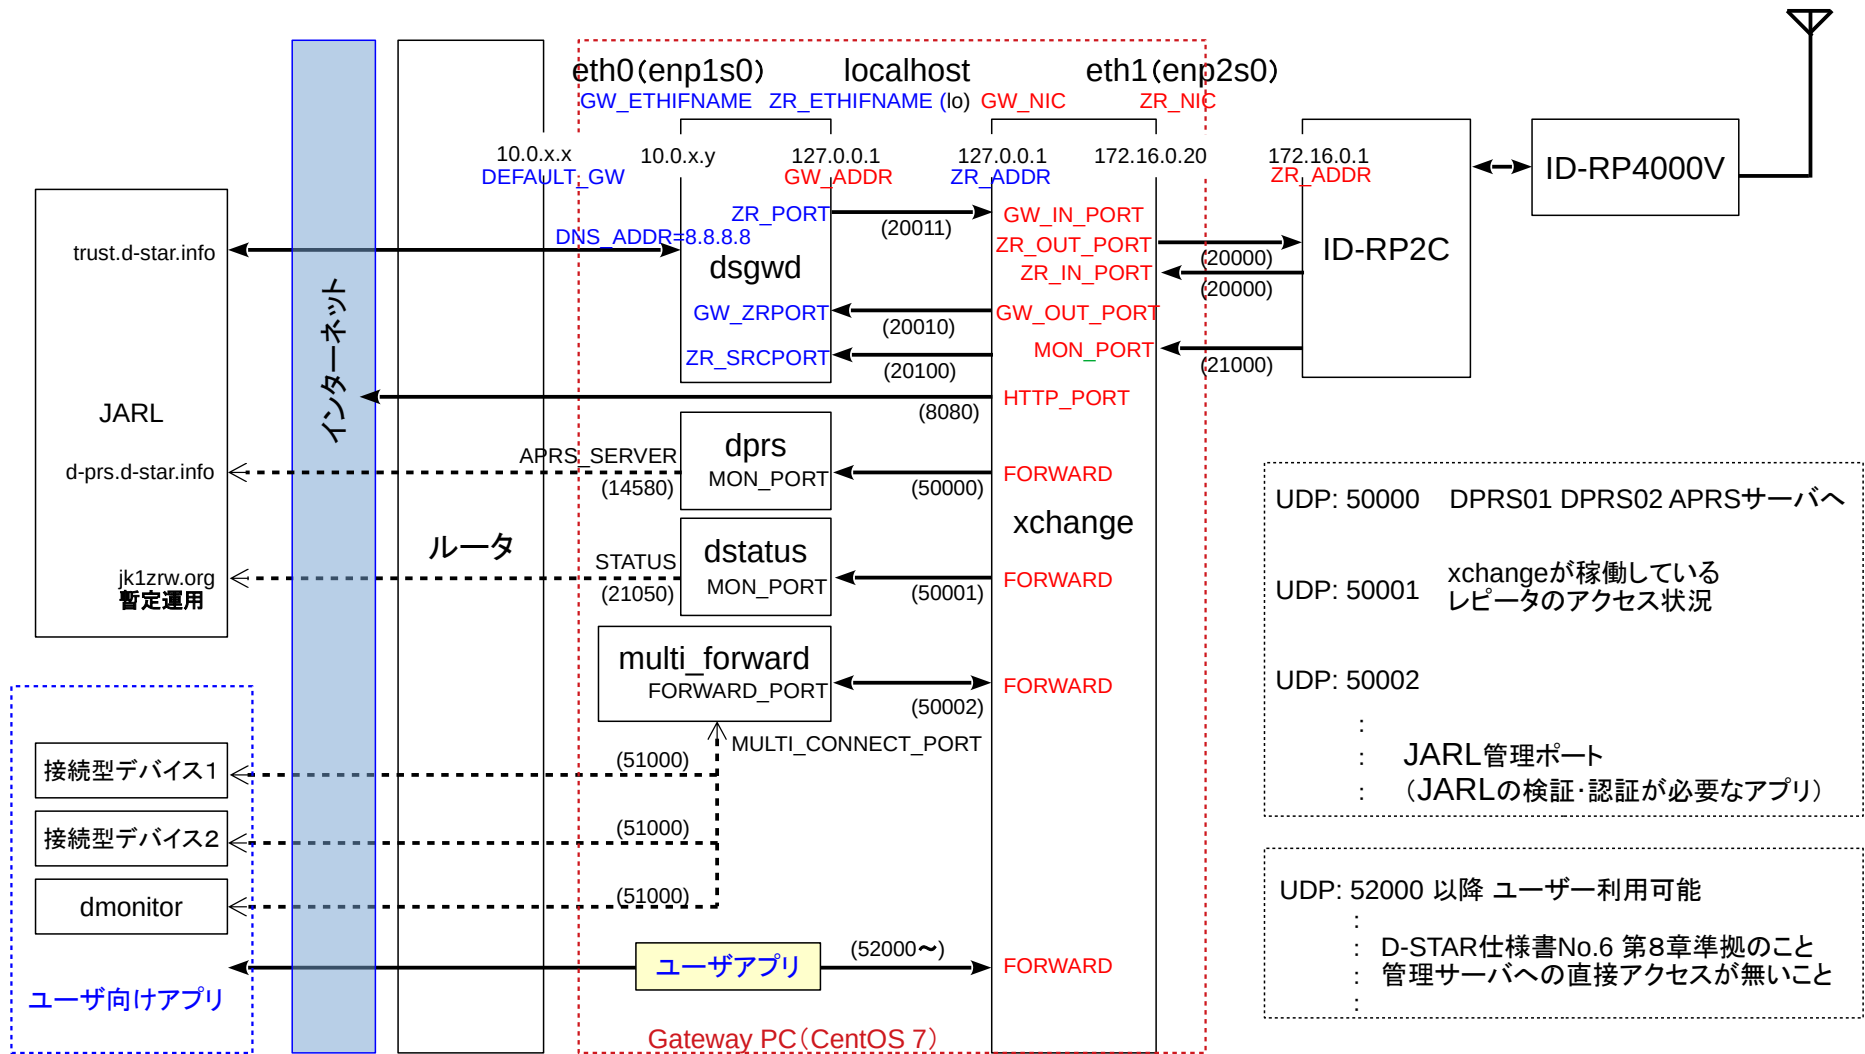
eth0(enp1s0) localhost eth1(enp2s0)
GW_ETHIFNAME ZR_ETHIFNAME (lo) GW_NIC ZR_NIC

10.0.x.x
DEFAULT_GW
10.0.x.y
127.0.0.1
GW_ADDR
127.0.0.1
ZR_ADDR
172.16.0.20
172.16.0.1
ZR_ADDR

ID-RP4000V

trust.d-star.info
DNS_ADDR=8.8.8.8
ZR_PORT
(20011)
dsgwd
GW_ZRPORT
(20010)
ZR_SRCPORT
(20100)
GW_IN_PORT
ZR_OUT_PORT
ZR_IN_PORT
GW_OUT_PORT
MON_PORT
(20000)
(20000)
(21000)
ID-RP2C

インターネット

JARL
HTTP_PORT
(8080)

d-prs.d-star.info
APRS_SERVER
(14580)
dprs
MON_PORT
(50000)
FORWARD

xchange

ルータ

jk1zrw.org
暫定運用
STATUS
(21050)
dstatus
MON_PORT
(50001)
FORWARD

multi_forward
FORWARD_PORT
(50002)
FORWARD
MULTI_CONNECT_PORT

接続型デバイス1
(51000)
接続型デバイス2
(51000)
dmonitor
(51000)

ユーザアプリ
(52000〜)
FORWARD
ユーザ向けアプリ

Gateway PC(CentOS 7)

UDP: 50000 DPRS01 DPRS02 APRSサーバへ
UDP: 50001 xchangeが稼働している
レピータのアクセス状況
UDP: 50002
:
: JARL管理ポート
: (JARLの検証·認証が必要なアプリ)

UDP: 52000 以降 ユーザー利用可能
:
: D-STAR仕様書No.6 第8章準拠のこと
: 管理サーバへの直接アクセスが無いこと
: